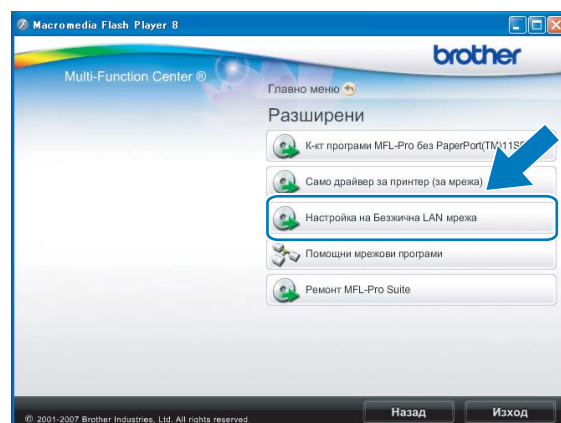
Macromedia Flash Player 8

brother

Multi-Function Center ®

Главно меню

Разширени

К-кт програми MFL-Pro без PaperPort(TM)11S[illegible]

Само драйвер за принтер (за мрежа)

Настройка на Безжична LAN мрежа

Помощни мрежови програми

Ремонт MFL-Pro Suite

© 2001-2007 Brother Industries, Ltd. All rights reserved.

Назад

Изход